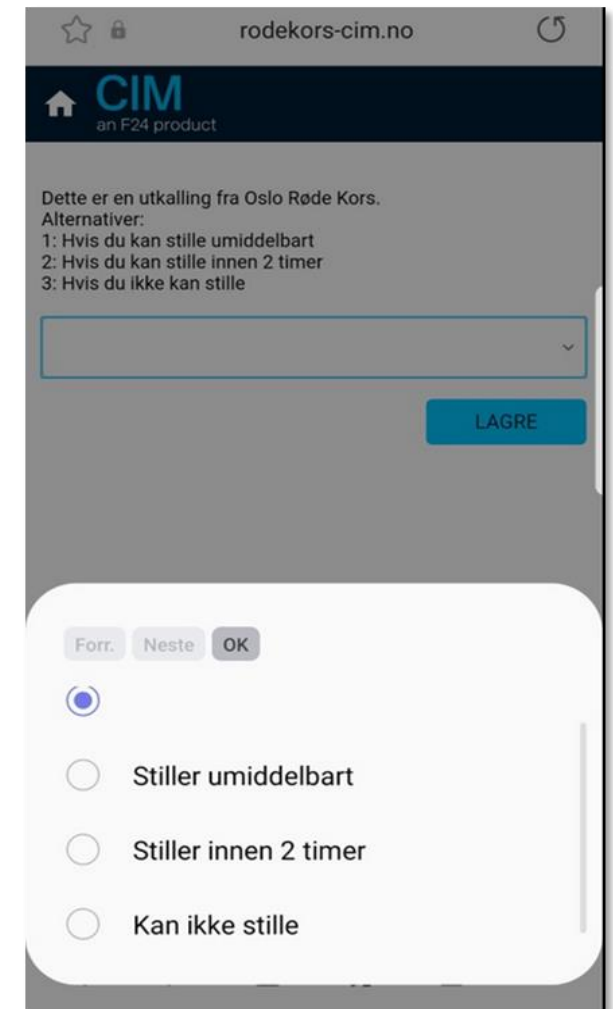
rodekors-cim.no

CIM
an F24 product

Dette er en utkalling fra Oslo Røde Kors.
Alternativer:
1: Hvis du kan stille umiddelbart
2: Hvis du kan stille innen 2 timer
3: Hvis du ikke kan stille

LAGRE

Forr. Neste OK

Stiller umiddelbart

Stiller innen 2 timer

Kan ikke stille